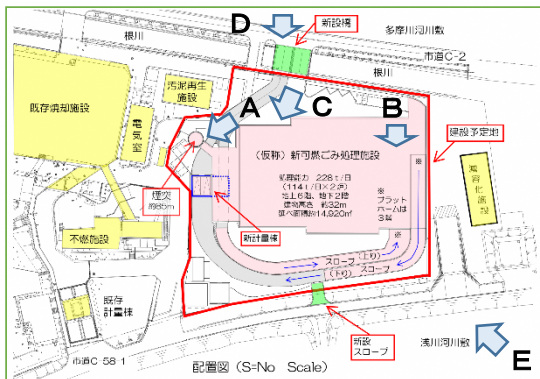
D
新設橋
多摩川河川敷
根川
市道C-2
根川
既存焼却施設
汚泥再生施設
A
C
B
建設予定地
電気室
（仮称）新可燃ごみ処理施設
処理能力 228 t/日
（114 t/日×2炉）
地上6階、地下2階
建物高さ 約32m
延べ面積約14,920㎡
※プラットホームは3階
資源化施設
煙突
約59m
不燃施設
新計量棟
（上り）
スロープ
（下り）
スロープ
既存計量棟
新設スロープ
浅川河川敷
E
市道C 58 1
配置図（S=No Scale）